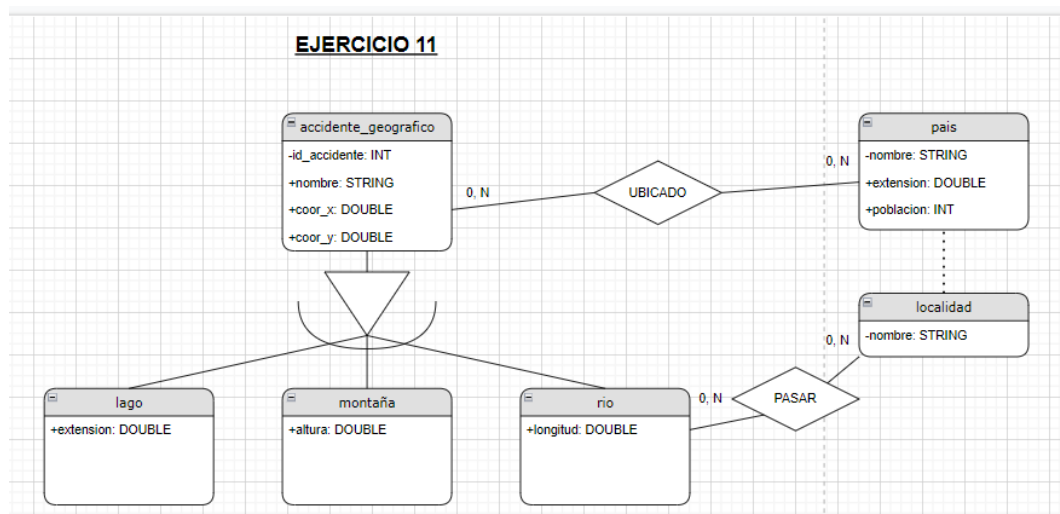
EJERCICIO 11

accidente_geografico
-id_accidente: INT
+nombre: STRING
+coor_x: DOUBLE
+coor_y: DOUBLE

0, N

UBICADO

0, N

pais
-nombre: STRING
+extension: DOUBLE
+poblacion: INT

localidad
-nombre: STRING

0, N

lago
+extension: DOUBLE

montaña
+altura: DOUBLE

rio
+longitud: DOUBLE

0, N

PASAR